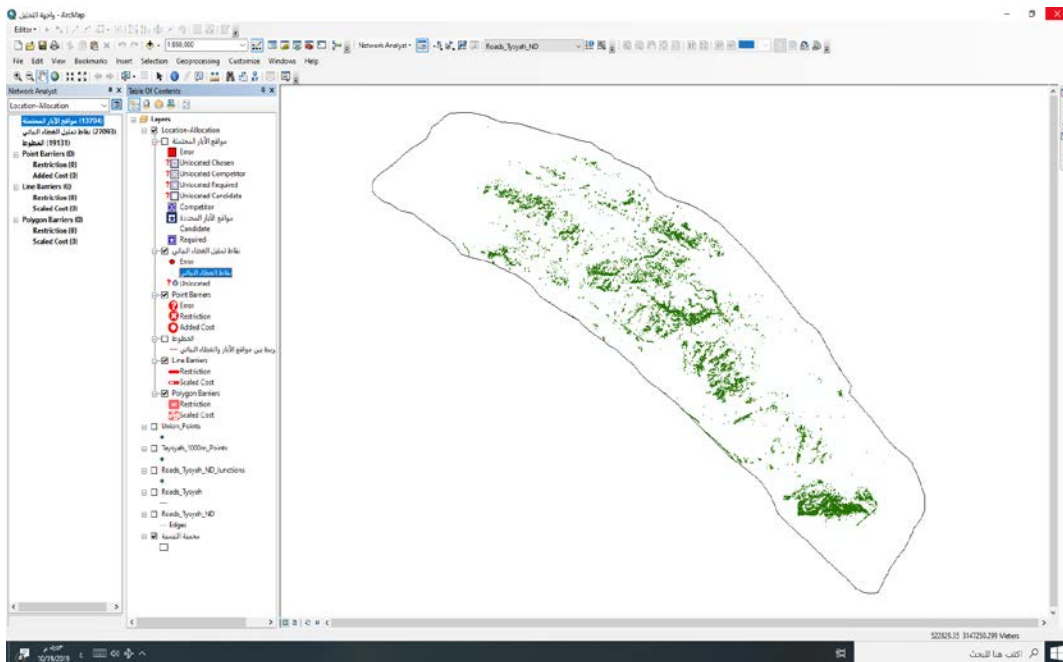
واجهة التحليل - ArcMap

Editor▾

1:890,000

Network Analyst▾

Roads_Tyoyah_ND

File Edit View Bookmarks Insert Selection Geoprocessing Customize Windows Help

Network Analyst

Location-Allocation

مواقع الآبار المحتملة (13794)
نقاط تمثيل الغطاء النباتي (27093)
الخطوط (99131)
Point Barriers (0)
Restriction (0)
Added Cost (0)
Line Barriers (0)
Restriction (0)
Scaled Cost (0)
Polygon Barriers (0)
Restriction (0)
Scaled Cost (0)

Table Of Contents

Layers
Location-Allocation
مواقع الآبار المحتملة
Error
Unlocated Chosen
Unlocated Competitor
Unlocated Required
Unlocated Candidate
Competitor
مواقع الآبار المحددة
Candidate
Required
نقاط تمثيل الغطاء النباتي
Error
نقاط الغطاء النباتي
Unlocated
Point Barriers
Error
Restriction
Added Cost
الخطوط
ربط بين مواقع الآبار والغطاء النباتي
Line Barriers
Restriction
Scaled Cost
Polygon Barriers
Restriction
Scaled Cost
Union_Points
Tayoyah_1000m_Points
Roads_Tyoyah_ND_Junctions
Roads_Tyoyah
Roads_Tyoyah_ND
Edges
منطقة الدراسة

522826.35 3147250.299 Meters

اكتب هنا للبحث

10/19/2019